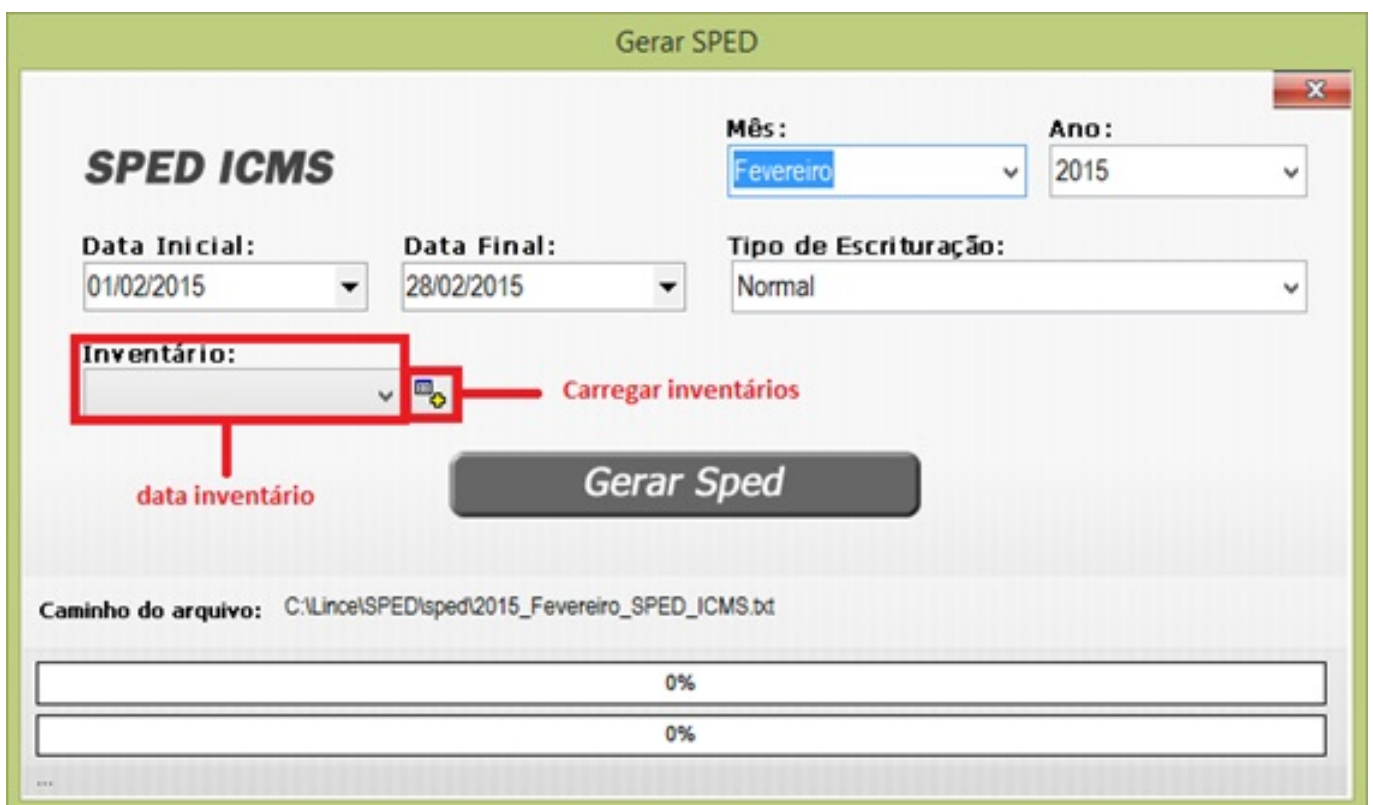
Gerar SPED

SPED ICMS

Mês:
Fevereiro

Ano:
2015

Data Inicial:
01/02/2015

Data Final:
28/02/2015

Tipo de Escrituração:
Normal

Inventário:

Carregar inventários

data inventário

Gerar Sped

Caminho do arquivo: C:\Lince\SPED\sped\2015_Fevereiro_SPED_ICMS.txt

0%

0%

...